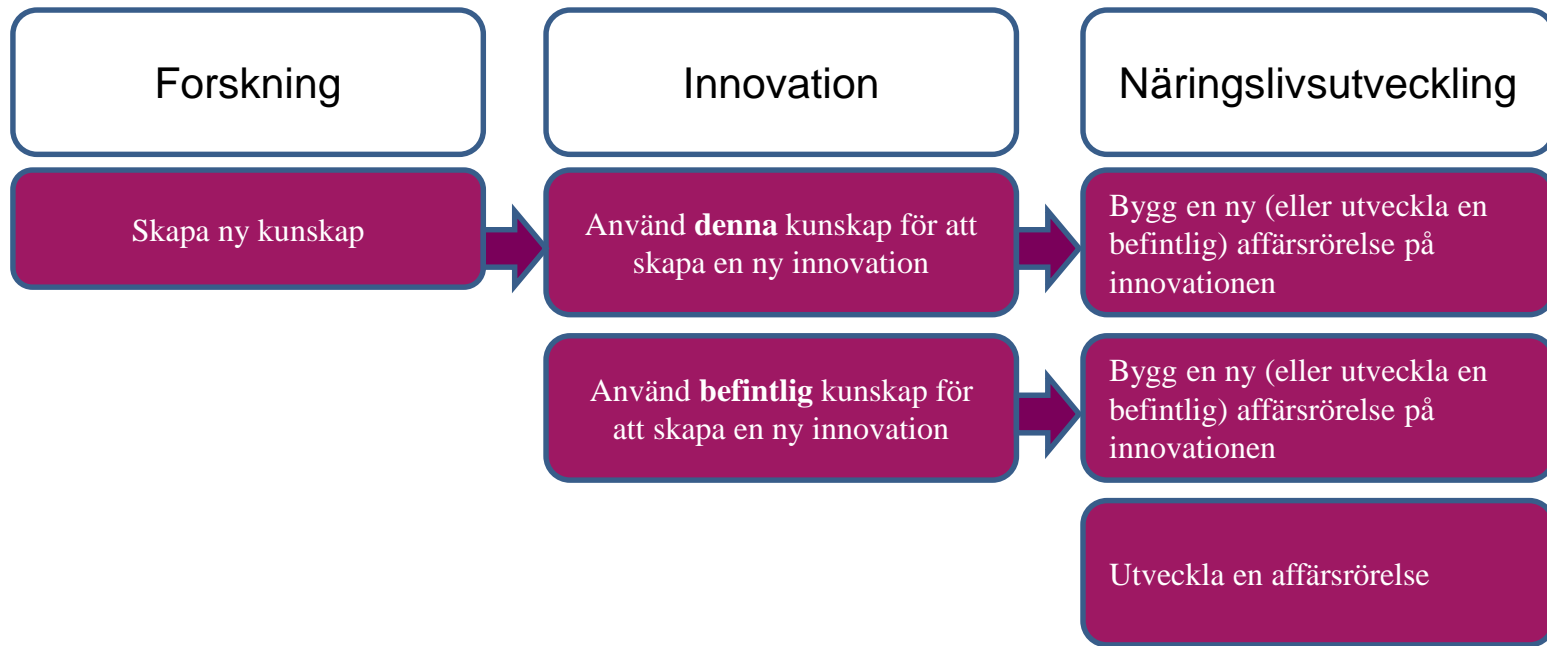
Forskning

Innovation

Näringslivsutveckling

Skapa ny kunskap

Använd **denna** kunskap för att skapa en ny innovation

Bygg en ny (eller utveckla en befintlig) affärsrörelse på innovationen

Använd **befintlig** kunskap för att skapa en ny innovation

Bygg en ny (eller utveckla en befintlig) affärsrörelse på innovationen

Utveckla en affärsrörelse